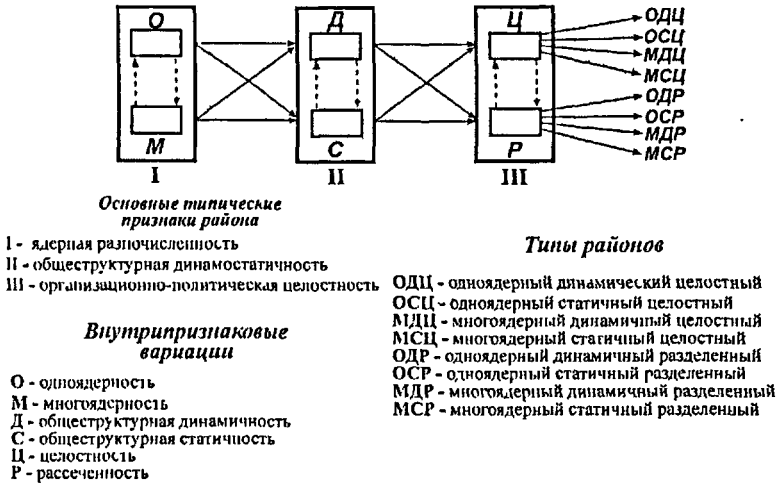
О
М
I
Д
С
II
Ц
Р
III
ОДЦ
ОСЦ
МДЦ
МСЦ
ОДР
ОСР
МДР
МСР

Основные типические признаки района

I - ядерная разночисленность
II - общеструктурная динамостатичность
III - организационно-политическая целостность

Внутрипризнаковые вариации

О - одноядерность
М - многоядерность
Д - общеструктурная динамичность
С - общеструктурная статичность
Ц - целостность
Р - рассеченность

Типы районов

ОДЦ - одноядерный динамический целостный
ОСЦ - одноядерный статичный целостный
МДЦ - многоядерный динамичный целостный
МСЦ - многоядерный статичный целостный
ОДР - одноядерный динамичный разделенный
ОСР - одноядерный статичный разделенный
МДР - многоядерный динамичный разделенный
МСР - многоядерный статичный разделенный